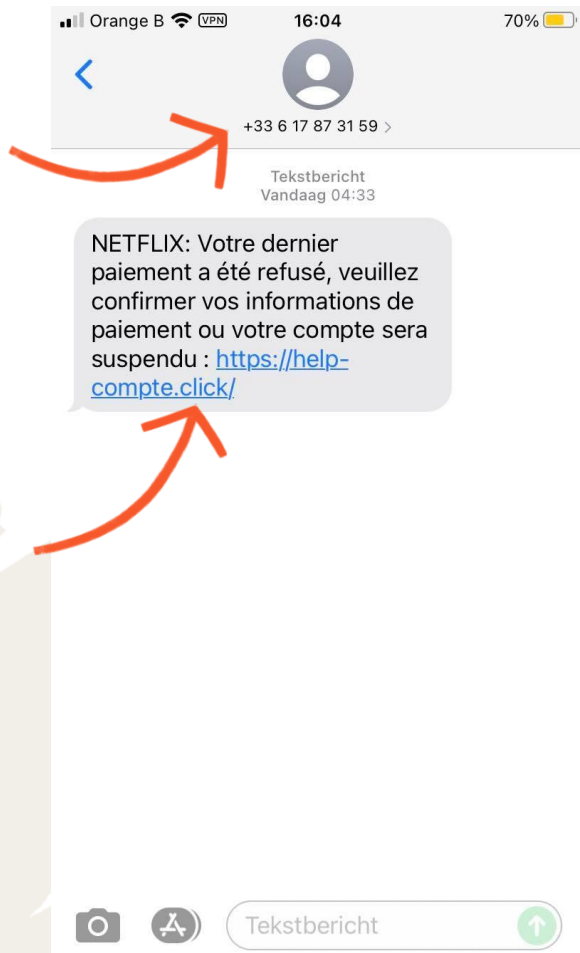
Orange B VPN 16:04 70%

+33 6 17 87 31 59 >

Tekstbericht
Vandaag 04:33

NETFLIX: Votre dernier paiement a été refusé, veuillez confirmer vos informations de paiement ou votre compte sera suspendu : https://help-compte.click/

Tekstbericht